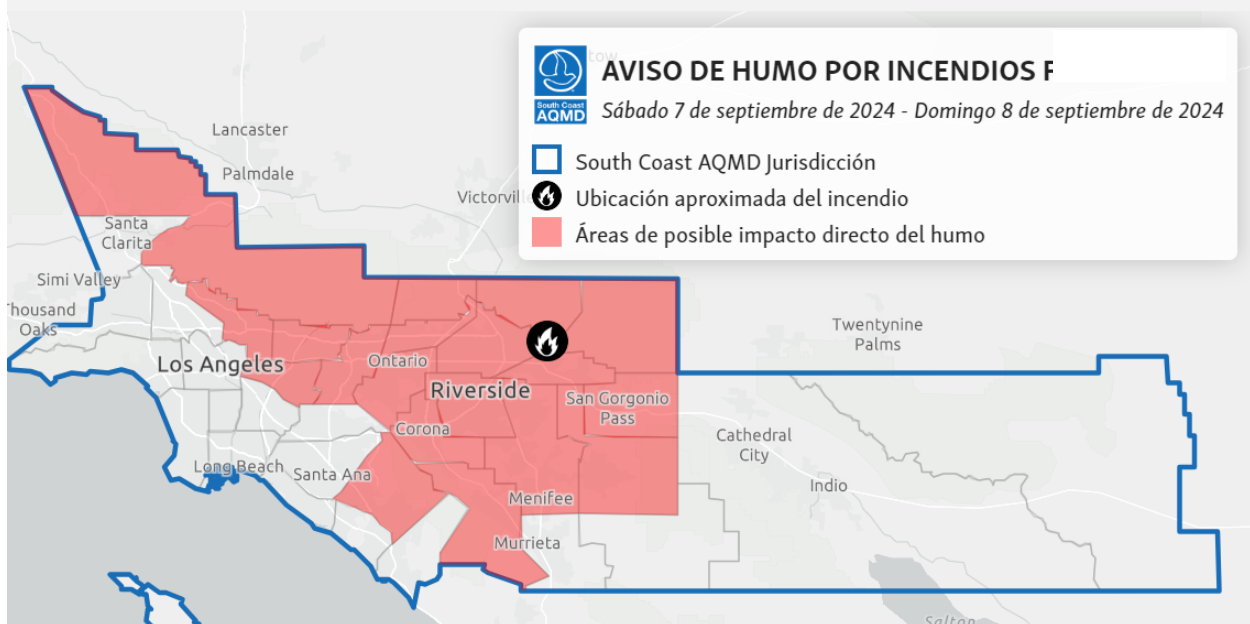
South Coast AQMD

AVISO DE HUMO POR INCENDIOS F

Sábado 7 de septiembre de 2024 - Domingo 8 de septiembre de 2024

South Coast AQMD Jurisdicción

Ubicación aproximada del incendio

Áreas de posible impacto directo del humo

Lancaster

Palmdale

Victorville

Santa Clarita

Simi Valley

Thousand Oaks

Los Angeles

Ontario

Riverside

San Gorgonio Pass

Twentynine Palms

Corona

Cathedral City

Long Beach

Santa Ana

Indio

Menifee

Murrieta

Salton